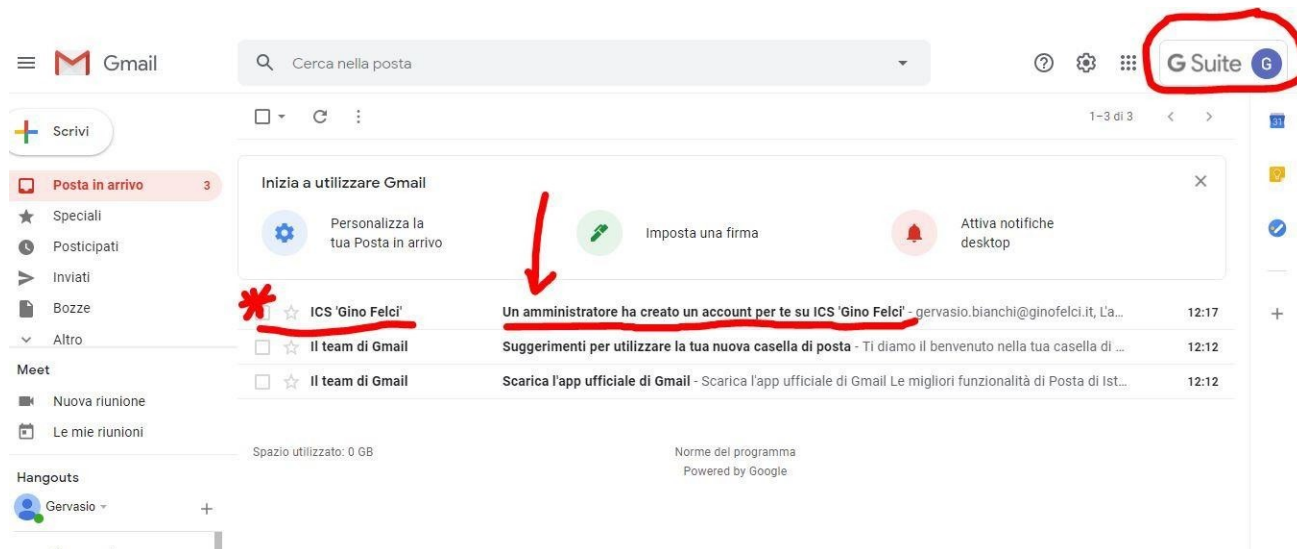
Gmail

Cerca nella posta

G Suite G

Scrivi

Posta in arrivo 3
Speciali
Posticipati
Inviati
Bozze
Altro

Meet
Nuova riunione
Le mie riunioni

Hangouts
Gervasio

1–3 di 3

Inizia a utilizzare Gmail

Personalizza la tua Posta in arrivo

Imposta una firma

Attiva notifiche desktop

ICS 'Gino Felci' Un amministratore ha creato un account per te su ICS 'Gino Felci' - gervasio.bianchi@ginofelci.it, L'a... 12:17

Il team di Gmail Suggerimenti per utilizzare la tua nuova casella di posta - Ti diamo il benvenuto nella tua casella di ... 12:12

Il team di Gmail Scarica l'app ufficiale di Gmail - Scarica l'app ufficiale di Gmail Le migliori funzionalità di Posta di Ist... 12:12

Spazio utilizzato: 0 GB

Norme del programma
Powered by Google